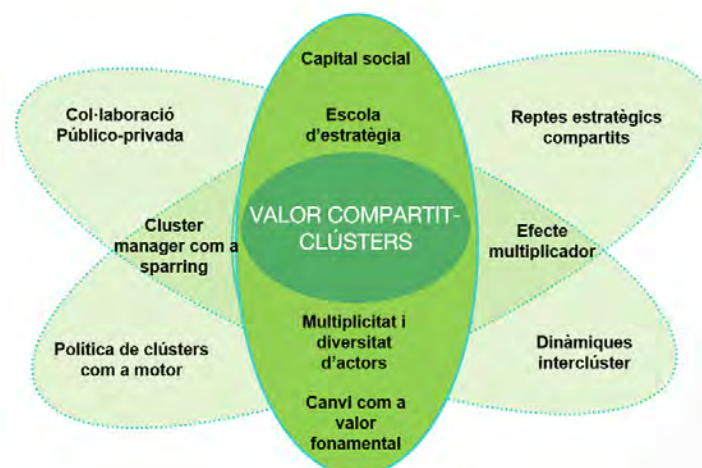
Capital social

Escola d'estratègia

Col·laboració Público-privada

Reptes estratègics compartits

VALOR COMPARTIT-CLÚSTERS

Cluster manager com a sparring

Efecte multiplicador

Multiplicitat i diversitat d'actors

Politica de clústers com a motor

Dinàmiques interclúster

Canvi com a valor fonamental